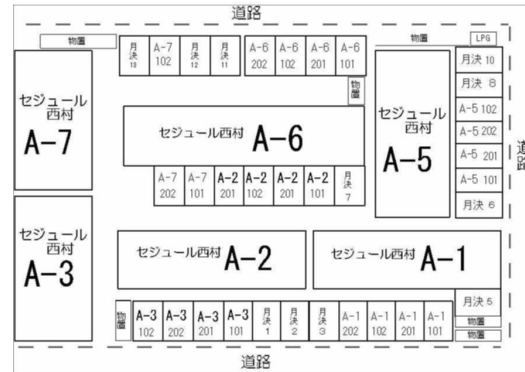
道路

物置

月決 10

A-7 102

月決 12

月決 11

A-6 202

A-6 102

A-6 201

A-6 101

物置

LPG

セジュール 西村 A-7

物置

セジュール西村 A-6

セジュール 西村 A-5

月決 10

月決 8

A-5 102

A-5 202

A-5 201

A-5 101

月決 6

道路

A-7 202

A-7 101

A-2 201

A-2 102

A-2 201

A-2 101

月決 7

セジュール 西村 A-3

セジュール西村 A-2

セジュール西村 A-1

月決 5

物置

A-3 102

A-3 202

A-3 201

A-3 101

月決 1

月決 2

月決 3

A-1 202

A-1 102

A-1 201

A-1 101

物置

物置

道路